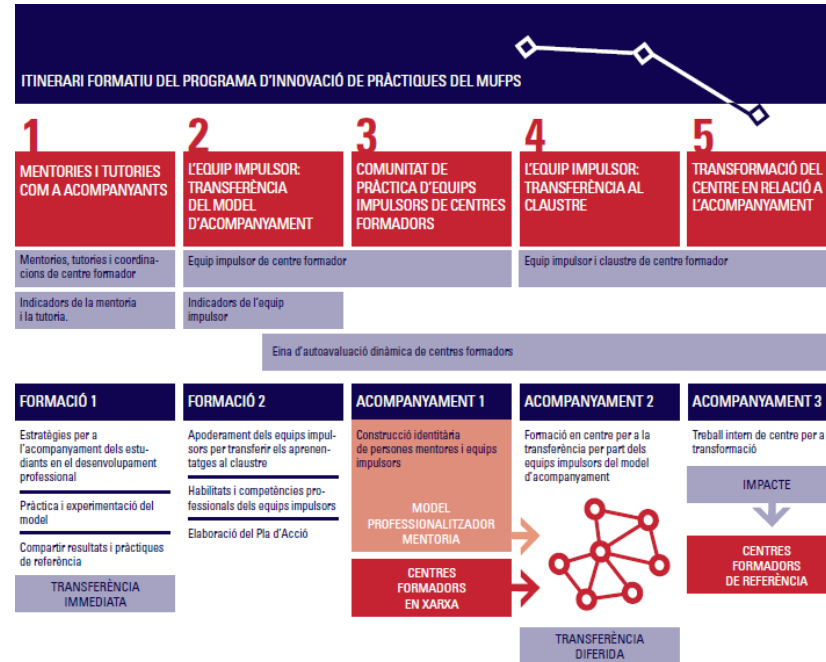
ITINERARI FORMATIU DEL PROGRAMA D'INNOVACIÓ DE PRÀCTIQUES DEL MUFPS

1
MENTORIES I TUTORIES COM A ACOMPANYANTS

2
L'EQUIP IMPULSOR: TRANSFERÈNCIA DEL MODEL D'ACOMPANYAMENT

3
COMUNITAT DE PRÀCTICA D'EQUIPS IMPULSORS DE CENTRES FORMADORS

4
L'EQUIP IMPULSOR: TRANSFERÈNCIA AL CLAUSTRE

5
TRANSFORMACIÓ DEL CENTRE EN RELACIÓ A L'ACOMPANYAMENT

Mentories, tutories i coordinacions de centre formador

Equip impulsor de centre formador

Equip impulsor i claustre de centre formador

Indicadors de la mentoria i la tutoria.

Indicadors de l'equip impulsor

Eina d'autoavaluació dinàmica de centres formadors

FORMACIÓ 1

Estratègies per a l'acompanyament dels estudiants en el desenvolupament professional

Pràctica i experimentació del model

Compartir resultats i pràctiques de referència

TRANSFERÈNCIA IMMEDIATA

FORMACIÓ 2

Apoderament dels equips impulsors per transferir els aprenentatges al claustre

Habilitats i competències professionals dels equips impulsors

Elaboració del Pla d'Acció

ACOMPANYAMENT 1

Construcció identitària de persones mentores i equips impulsors

MODEL PROFESSIONALITZADOR MENTORIA

CENTRES FORMADORS EN XARXA

ACOMPANYAMENT 2

Formació en centre per a la transferència per part dels equips impulsors del model d'acompanyament

TRANSFERÈNCIA DIFERIDA

ACOMPANYAMENT 3

Treball intern de centre per a transformació

IMPACTE

CENTRES FORMADORS DE REFERÈNCIA